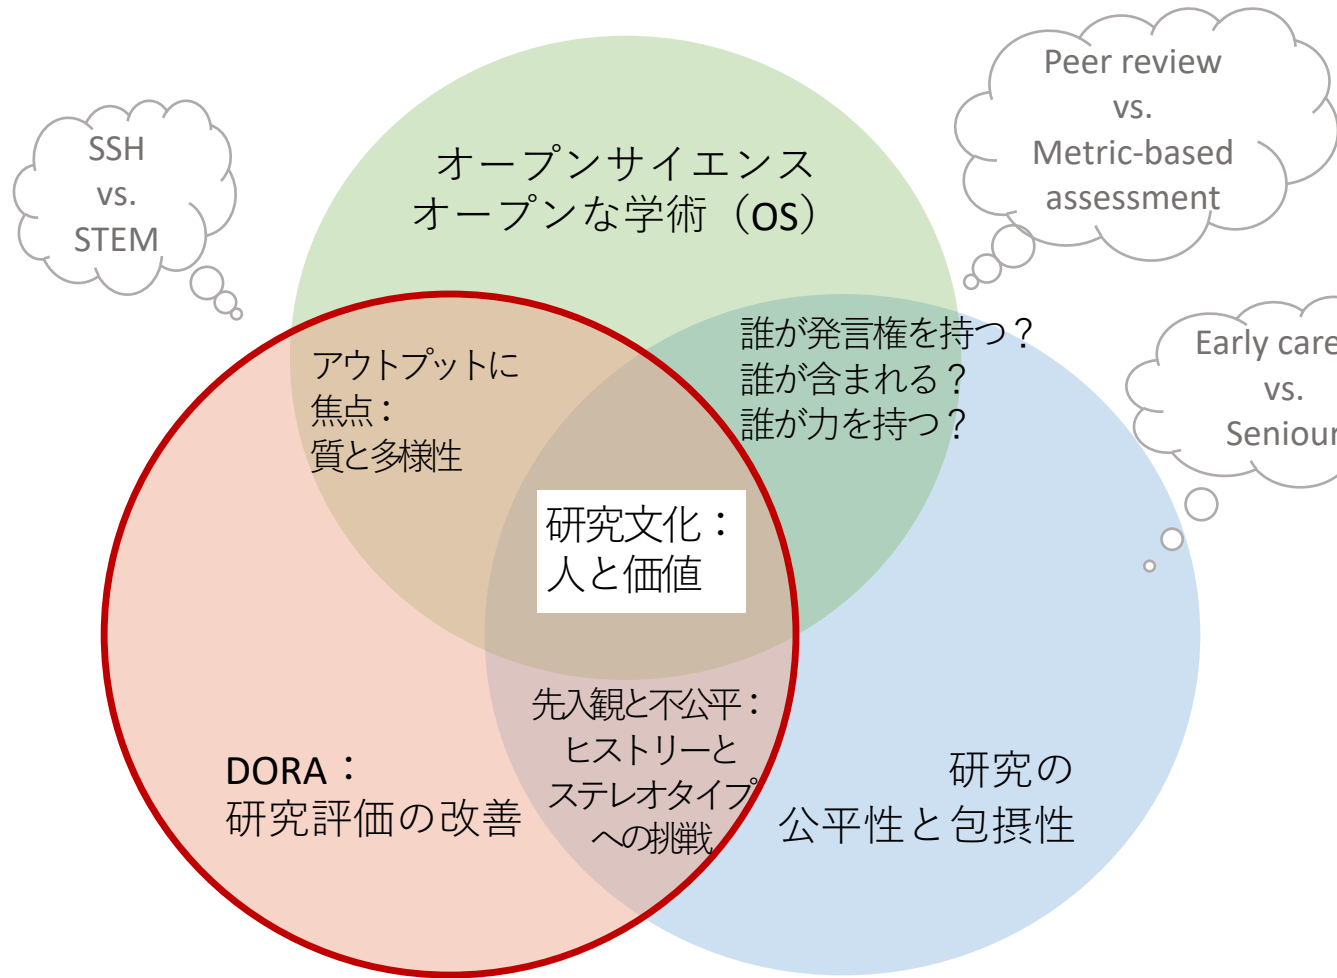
SSH
vs.
STEM

オープンサイエンス
オープンな学術（OS）

Peer review
vs.
Metric-based
assessment

Early care
vs.
Seniour

アウトプットに
焦点：
質と多様性

誰が発言権を持つ？
誰が含まれる？
誰が力を持つ？

研究文化：
人と価値

先入観と不公平：
ヒストリーと
ステレオタイプ
への挑戦

DORA：
研究評価の改善

研究の
公平性と包摂性